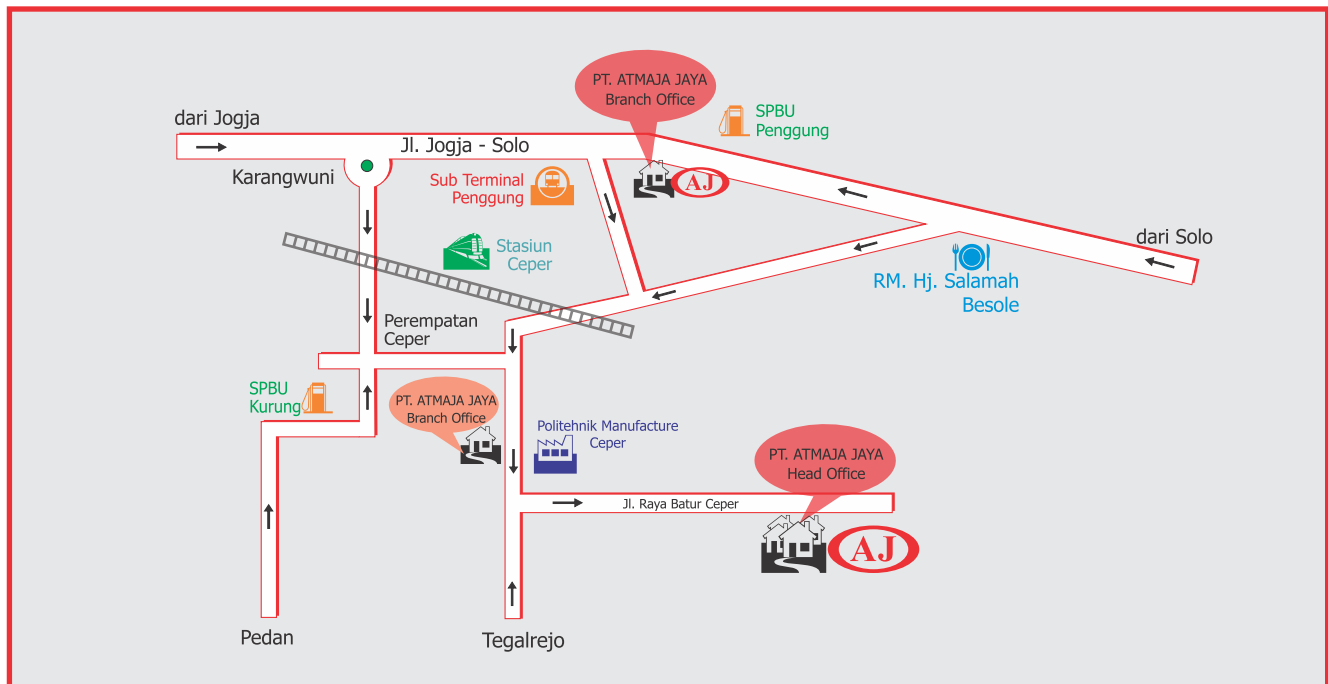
PT. ATMAJA JAYA
Branch Office

SPBU
Penggung

dari Jogja

Jl. Jogja - Solo

Karangwuni

Sub Terminal
Penggung

AJ

Stasiun
Ceper

dari Solo

RM. Hj. Salamah
Besole

Perempatan
Ceper

SPBU
Kurung

PT. ATMAJA JAYA
Branch Office

Politehnik Manufacture
Ceper

PT. ATMAJA JAYA
Head Office

Jl. Raya Batur Ceper

AJ

Pedan

Tegalrejo